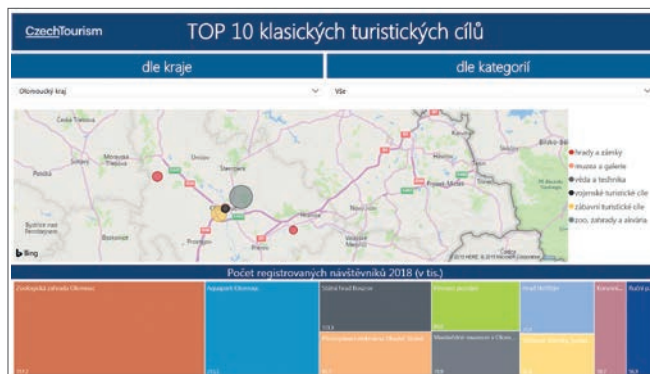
CzechTourism

TOP 10 klasických turistických cílů

dle kraje

dle kategorií

Olomoucký kraj

Vše

Česká Třebová

Šumperk

Uničov

Šternberk

Olomouc

Prostějov

Přerov

Nový Jičín

Frenštát

Bílsko-Bělá

Bing

© 2019 HERE, © 2019 Microsoft Corporation

hrady a zámky

muzea a galerie

věda a technika

vojenské turistické cíle

zábavní turistické cíle

zoo, zahrady a akvária

Počet registrovaných návštěvníků 2018 (v tis.)

Zoologická zahrada Olomouc

Aquapark Olomouc

Státní hrad Bouzov

Vlastivědné muzeum v Olomouci

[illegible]

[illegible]

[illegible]

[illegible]

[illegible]

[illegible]